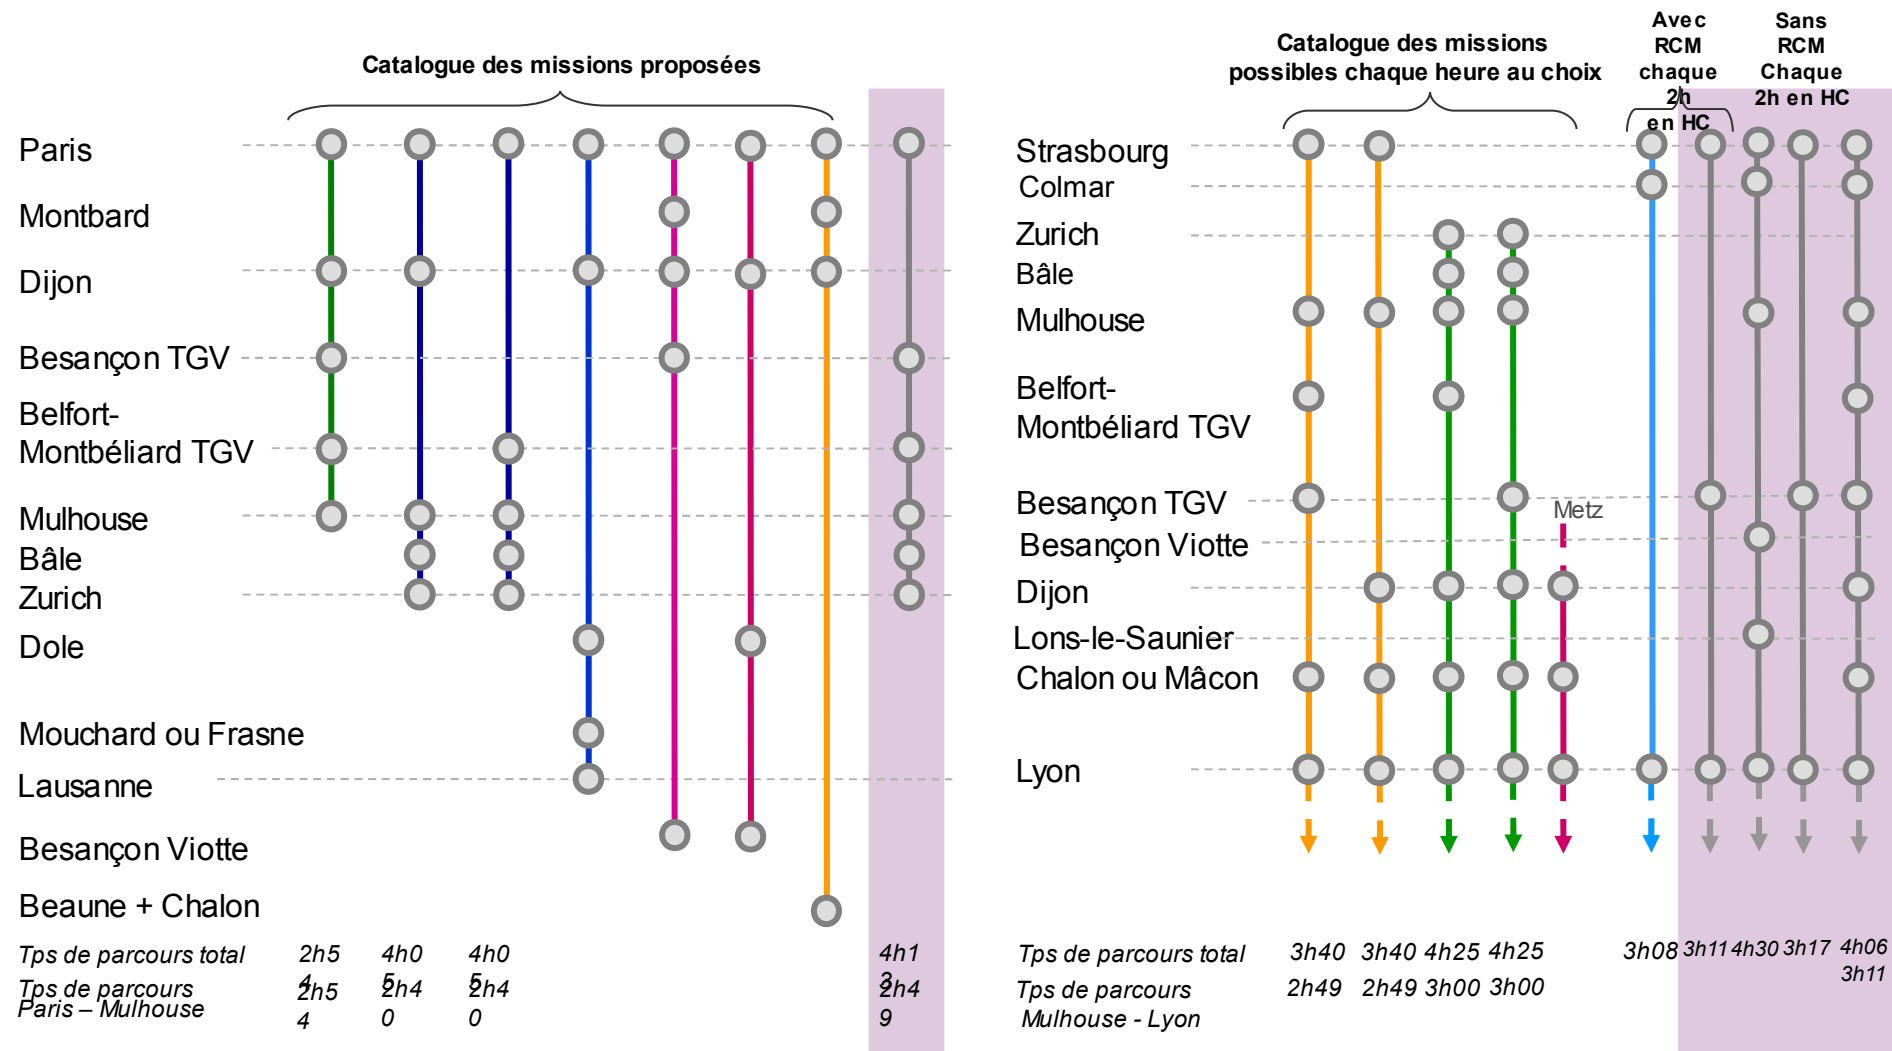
Catalogue des missions proposées

Paris
Montbard
Dijon
Besançon TGV
Belfort-Montbéliard TGV
Mulhouse
Bâle
Zurich
Dole
Mouchard ou Frasne
Lausanne
Besançon Viotte
Beaune + Chalon

Tps de parcours total 2h54 4h05 4h05 4h13
Tps de parcours Paris – Mulhouse 2h54 2h40 2h40 2h49

Catalogue des missions possibles chaque heure au choix

Avec RCM chaque 2h en HC

Sans RCM Chaque 2h en HC

Strasbourg
Colmar
Zurich
Bâle
Mulhouse
Belfort-Montbéliard TGV
Besançon TGV
Metz
Besançon Viotte
Dijon
Lons-le-Saunier
Chalon ou Mâcon
Lyon

Tps de parcours total 3h40 3h40 4h25 4h25 3h08 3h11 4h30 3h17 4h06
Tps de parcours Mulhouse - Lyon 2h49 2h49 3h00 3h00 3h11